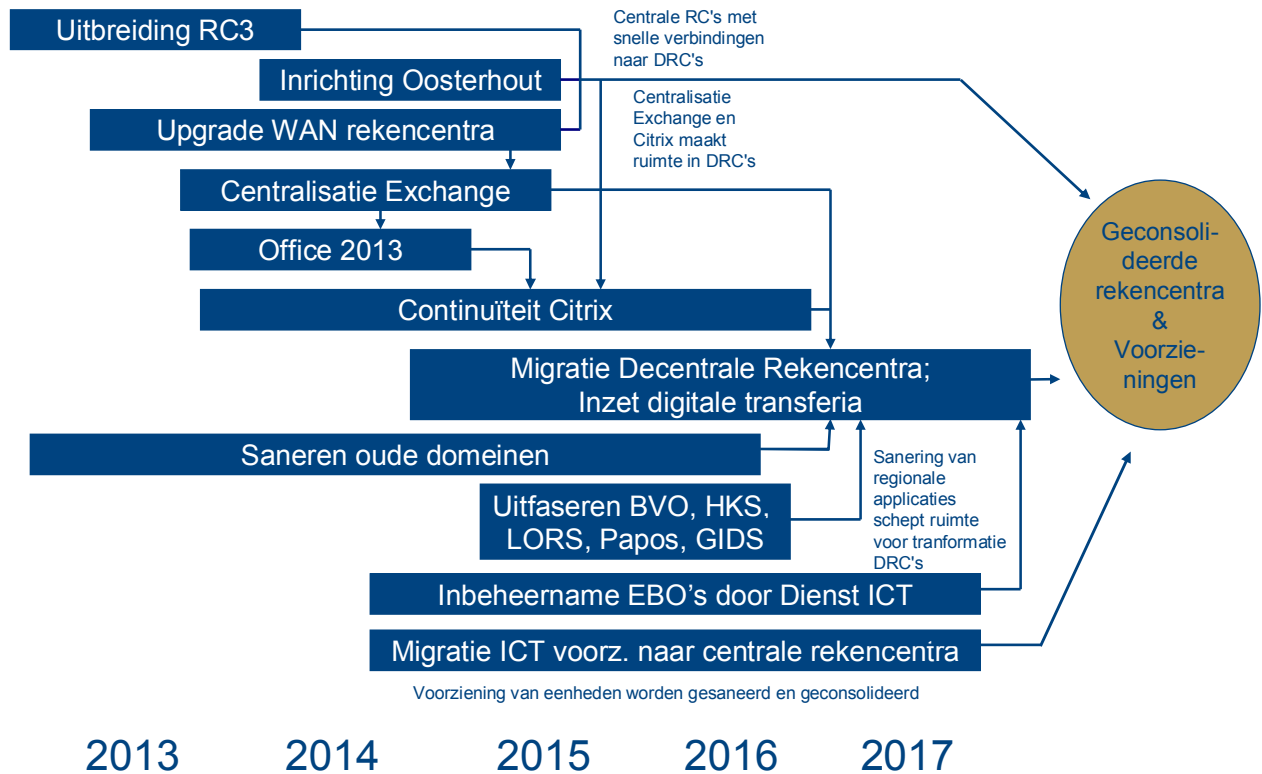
Uitbreiding RC3

Centrale RC's met snelle verbindingen naar DRC's

Inrichting Oosterhout

Centralisatie Exchange en Citrix maakt ruimte in DRC's

Upgrade WAN rekencentra

Centralisatie Exchange

Office 2013

Continuïteit Citrix

Geconsolideerde rekencentra & Voorzieningen

Migratie Decentrale Rekencentra; Inzet digitale transferia

Saneren oude domeinen

Sanering van regionale applicaties schept ruimte voor tranformatie DRC's

Uitfaseren BVO, HKS, LORS, Papos, GIDS

Inbeheername EBO's door Dienst ICT

Migratie ICT voorz. naar centrale rekencentra

Voorziening van eenheden worden gesaneerd en geconsolideerd

2013 2014 2015 2016 2017